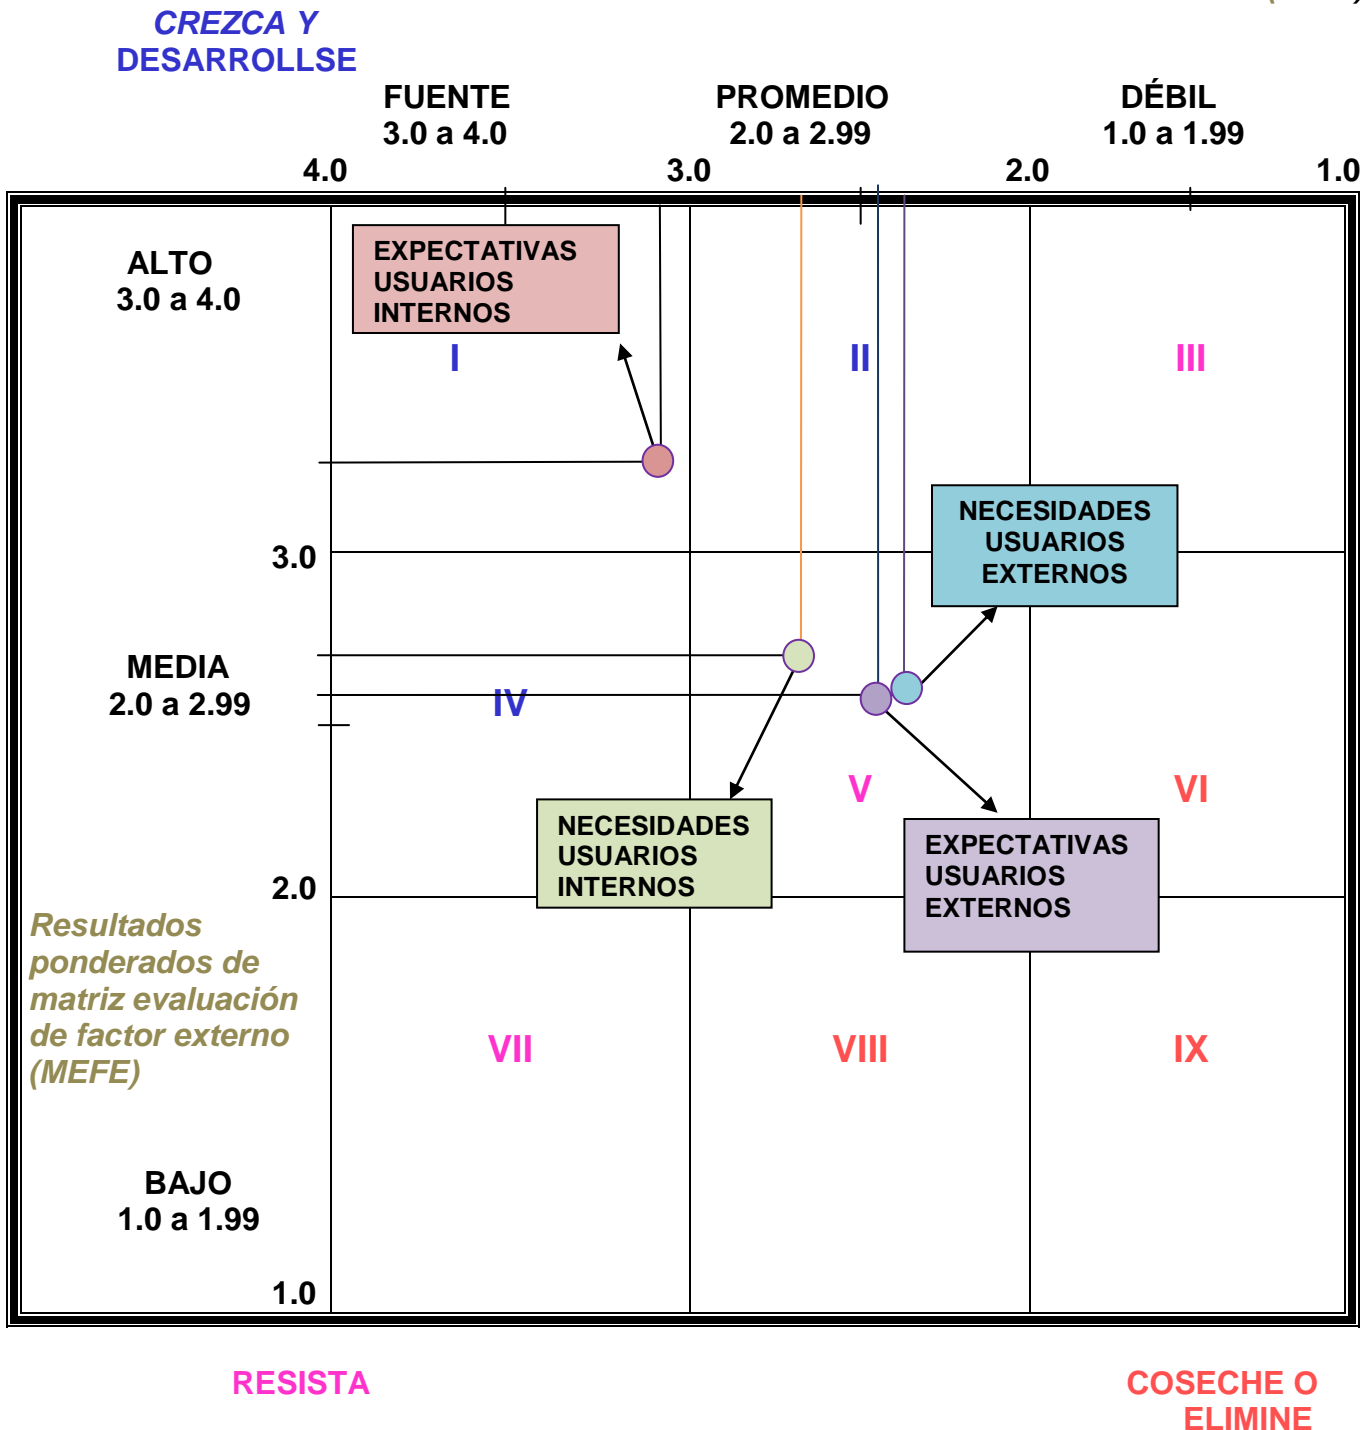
CREZCA Y DESARROLLSE

FUENTE
3.0 a 4.0

PROMEDIO
2.0 a 2.99

DÉBIL
1.0 a 1.99

4.0
3.0
2.0
1.0

ALTO
3.0 a 4.0

EXPECTATIVAS USUARIOS INTERNOS

I
II
III

3.0

NECESIDADES USUARIOS EXTERNOS

MEDIA
2.0 a 2.99

IV
V
VI

NECESIDADES USUARIOS INTERNOS

EXPECTATIVAS USUARIOS EXTERNOS

2.0

Resultados ponderados de matriz evaluación de factor externo (MEFE)

VII
VIII
IX

BAJO
1.0 a 1.99

1.0

RESISTA

COSECHE O ELIMINE